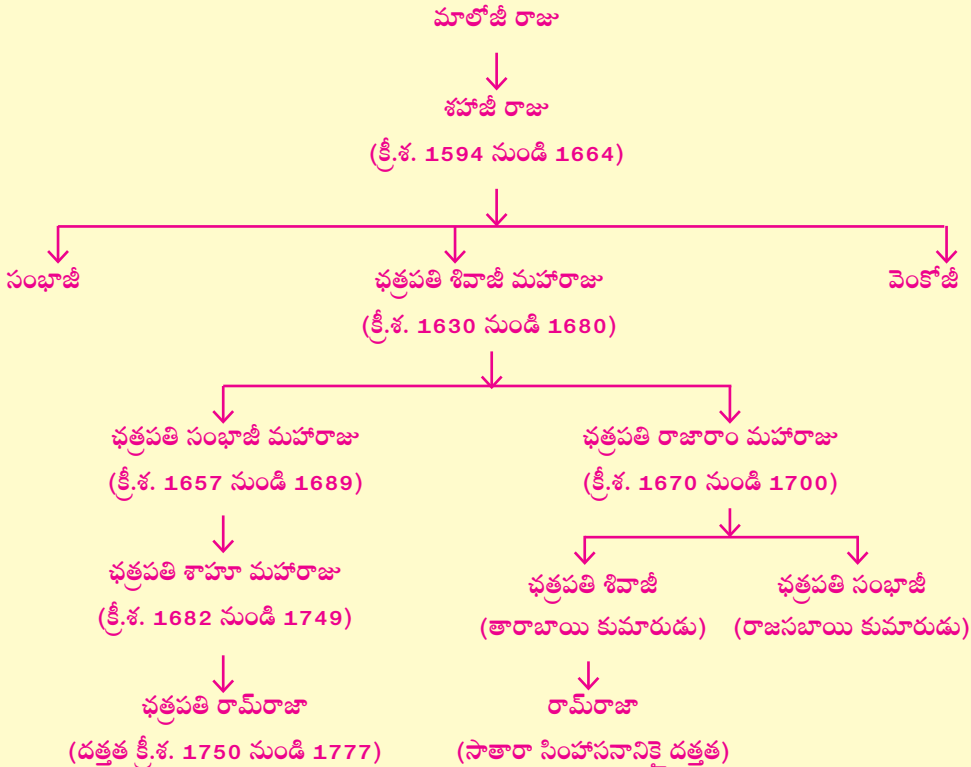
మాలోజీ రాజు

శహాజీ రాజు
(క్రీ.శ. 1594 నుండి 1664)

సంభాజీ

ఛత్రపతి శివాజీ మహారాజు
(క్రీ.శ. 1630 నుండి 1680)

వెంకోజీ

ఛత్రపతి సంభాజీ మహారాజు
(క్రీ.శ. 1657 నుండి 1689)

ఛత్రపతి శాహూ మహారాజు
(క్రీ.శ. 1682 నుండి 1749)

ఛత్రపతి రామ్‌రాజా
(దత్తత క్రీ.శ. 1750 నుండి 1777)

ఛత్రపతి రాజారాం మహారాజు
(క్రీ.శ. 1670 నుండి 1700)

ఛత్రపతి శివాజీ
(తారాబాయి కుమారుడు)

రామ్‌రాజా
(సాతారా సింహాసనానికై దత్తత)

ఛత్రపతి సంభాజీ
(రాజసబాయి కుమారుడు)